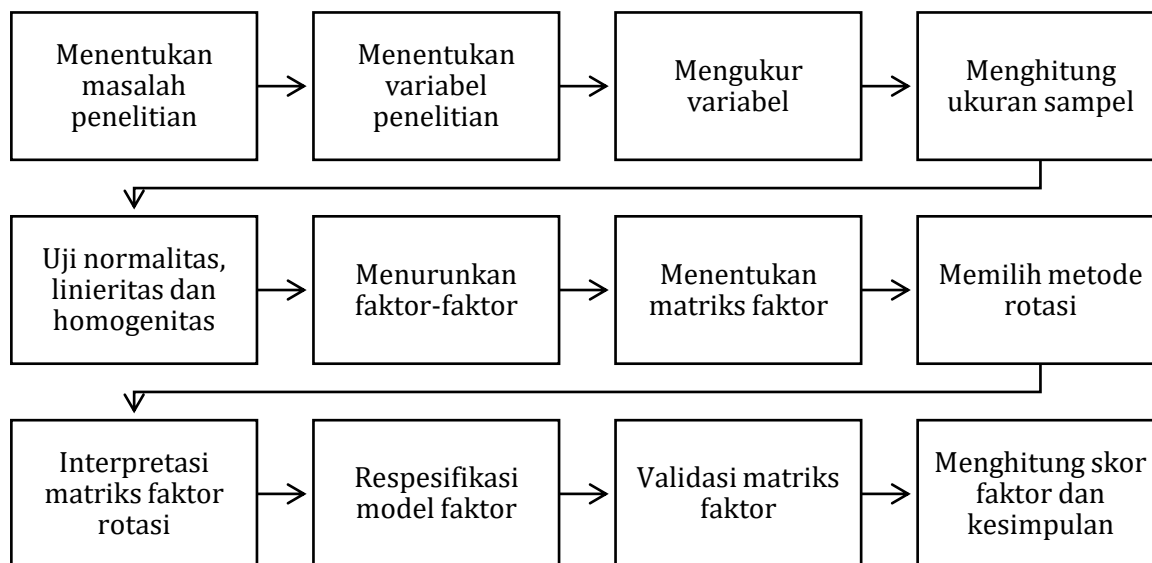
Menentukan masalah penelitian

Menentukan variabel penelitian

Mengukur variabel

Menghitung ukuran sampel

Uji normalitas, linieritas dan homogenitas

Menurunkan faktor-faktor

Menentukan matriks faktor

Memilih metode rotasi

Interpretasi matriks faktor rotasi

Respesifikasi model faktor

Validasi matriks faktor

Menghitung skor faktor dan kesimpulan